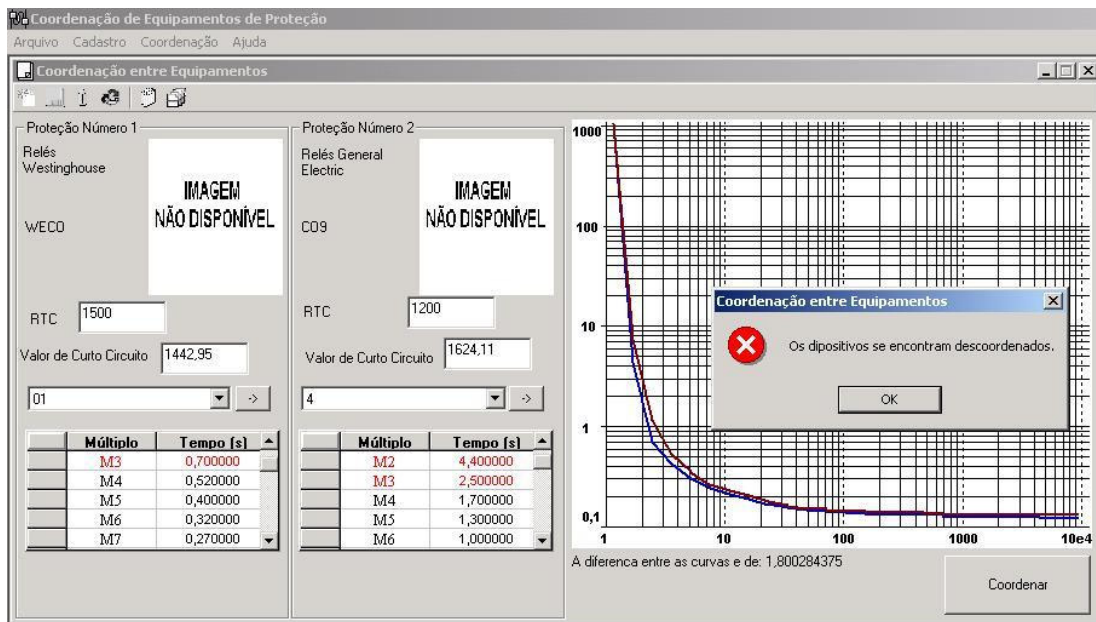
Coordenação de Equipamentos de Proteção
Arquivo Cadastro Coordenação Ajuda

Coordenação entre Equipamentos

Proteção Número 1
Relés Westinghouse
WECO
IMAGEM NÃO DISPONÍVEL
RTC 1500
Valor de Curto Circuito 1442,95
01 ->

| | Múltiplo | Tempo [s] |
|---|---|---|
| | M3 | 0,700000 |
| | M4 | 0,520000 |
| | M5 | 0,400000 |
| | M6 | 0,320000 |
| | M7 | 0,270000 |

Proteção Número 2
Relés General Electric
CO9
IMAGEM NÃO DISPONÍVEL
RTC 1200
Valor de Curto Circuito 1624,11
4 ->

| | Múltiplo | Tempo [s] |
|---|---|---|
| | M2 | 4,400000 |
| | M3 | 2,500000 |
| | M4 | 1,700000 |
| | M5 | 1,300000 |
| | M6 | 1,000000 |

1000
100
10
1
0,1
1 10 100 1000 10e4

Coordenação entre Equipamentos
Os dipositivos se encontram descoordenados.
OK

A diferenca entre as curvas e de: 1,800284375

Coordenar